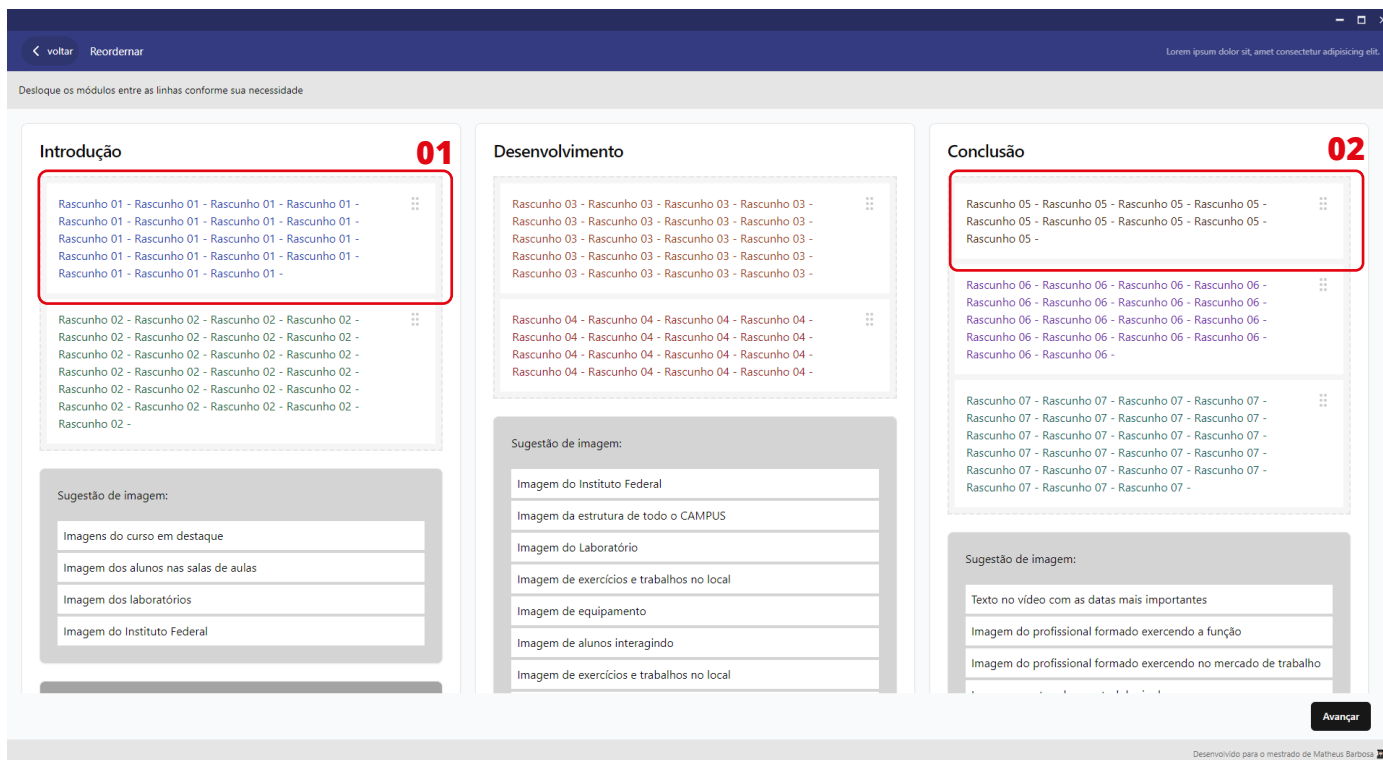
voltar Reordernar

Lorem ipsum dolor sit, amet consectetur adipisicing elit.

Desloque os módulos entre as linhas conforme sua necessidade

Introdução

01

Rascunho 01 - Rascunho 01 - Rascunho 01 - Rascunho 01 - Rascunho 01 - Rascunho 01 - Rascunho 01 - Rascunho 01 - Rascunho 01 - Rascunho 01 - Rascunho 01 - Rascunho 01 - Rascunho 01 - Rascunho 01 - Rascunho 01 - Rascunho 01 - Rascunho 01 - Rascunho 01 - Rascunho 01 -

Rascunho 02 - Rascunho 02 - Rascunho 02 - Rascunho 02 - Rascunho 02 - Rascunho 02 - Rascunho 02 - Rascunho 02 - Rascunho 02 - Rascunho 02 - Rascunho 02 - Rascunho 02 - Rascunho 02 - Rascunho 02 - Rascunho 02 - Rascunho 02 - Rascunho 02 - Rascunho 02 - Rascunho 02 - Rascunho 02 - Rascunho 02 - Rascunho 02 - Rascunho 02 - Rascunho 02 - Rascunho 02 -

Sugestão de imagem:

Imagens do curso em destaque

Imagem dos alunos nas salas de aulas

Imagem dos laboratórios

Imagem do Instituto Federal

Desenvolvimento

Rascunho 03 - Rascunho 03 - Rascunho 03 - Rascunho 03 - Rascunho 03 - Rascunho 03 - Rascunho 03 - Rascunho 03 - Rascunho 03 - Rascunho 03 - Rascunho 03 - Rascunho 03 - Rascunho 03 - Rascunho 03 - Rascunho 03 - Rascunho 03 - Rascunho 03 - Rascunho 03 - Rascunho 03 - Rascunho 03 -

Rascunho 04 - Rascunho 04 - Rascunho 04 - Rascunho 04 - Rascunho 04 - Rascunho 04 - Rascunho 04 - Rascunho 04 - Rascunho 04 - Rascunho 04 - Rascunho 04 - Rascunho 04 - Rascunho 04 - Rascunho 04 - Rascunho 04 - Rascunho 04 -

Sugestão de imagem:

Imagem do Instituto Federal

Imagem da estrutura de todo o CAMPUS

Imagem do Laboratório

Imagem de exercícios e trabalhos no local

Imagem de equipamento

Imagem de alunos interagindo

Imagem de exercícios e trabalhos no local

Conclusão

02

Rascunho 05 - Rascunho 05 - Rascunho 05 - Rascunho 05 - Rascunho 05 - Rascunho 05 - Rascunho 05 - Rascunho 05 - Rascunho 05 -

Rascunho 06 - Rascunho 06 - Rascunho 06 - Rascunho 06 - Rascunho 06 - Rascunho 06 - Rascunho 06 - Rascunho 06 - Rascunho 06 - Rascunho 06 - Rascunho 06 - Rascunho 06 - Rascunho 06 - Rascunho 06 - Rascunho 06 - Rascunho 06 - Rascunho 06 - Rascunho 06 -

Rascunho 07 - Rascunho 07 - Rascunho 07 - Rascunho 07 - Rascunho 07 - Rascunho 07 - Rascunho 07 - Rascunho 07 - Rascunho 07 - Rascunho 07 - Rascunho 07 - Rascunho 07 - Rascunho 07 - Rascunho 07 - Rascunho 07 - Rascunho 07 - Rascunho 07 - Rascunho 07 - Rascunho 07 - Rascunho 07 - Rascunho 07 - Rascunho 07 - Rascunho 07 -

Sugestão de imagem:

Texto no vídeo com as datas mais importantes

Imagem do profissional formado exercendo a função

Imagem do profissional formado exercendo no mercado de trabalho

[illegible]

Avançar

Desenvolvido para o mestrado de Matheus Barbosa